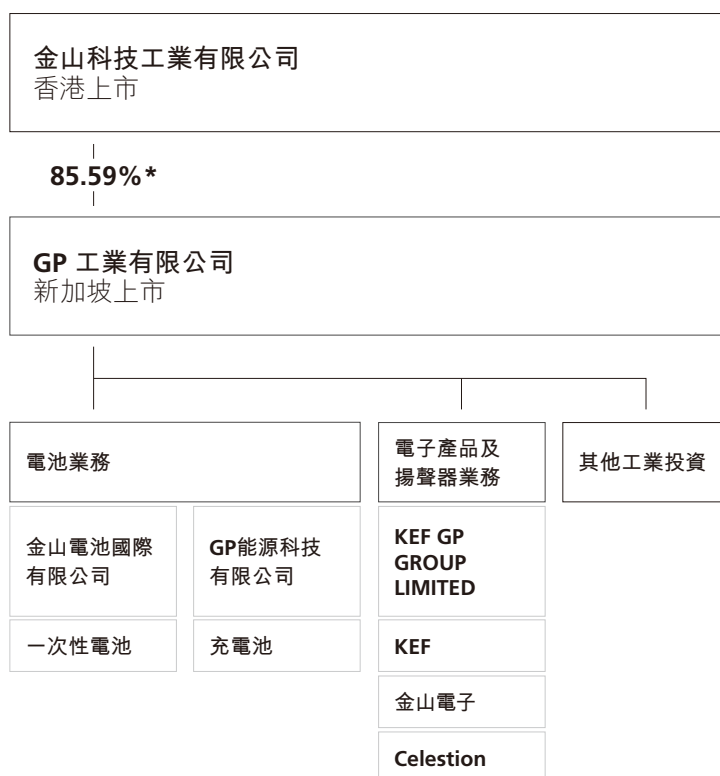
金山科技工業有限公司
香港上市

85.59%*

GP 工業有限公司
新加坡上市

電池業務

金山電池國際有限公司

一次性電池

GP能源科技有限公司

充電池

電子產品及揚聲器業務

KEF GP GROUP LIMITED

KEF

金山電子

Celestion

其他工業投資